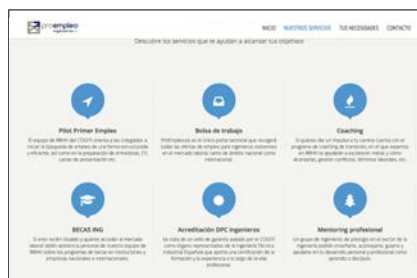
proempleo

INICIO NUESTROS SERVICIOS TUS NECESIDADES CONTACTO

Descubre los servicios que te ayudan a alcanzar tus objetivos

Pilot Primer Empleo

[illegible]

Bolsa de trabajo

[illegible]

Coaching

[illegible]

BECAS ING

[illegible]

Acreditación DPC Ingenieros

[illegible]

Mentoring profesional

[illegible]